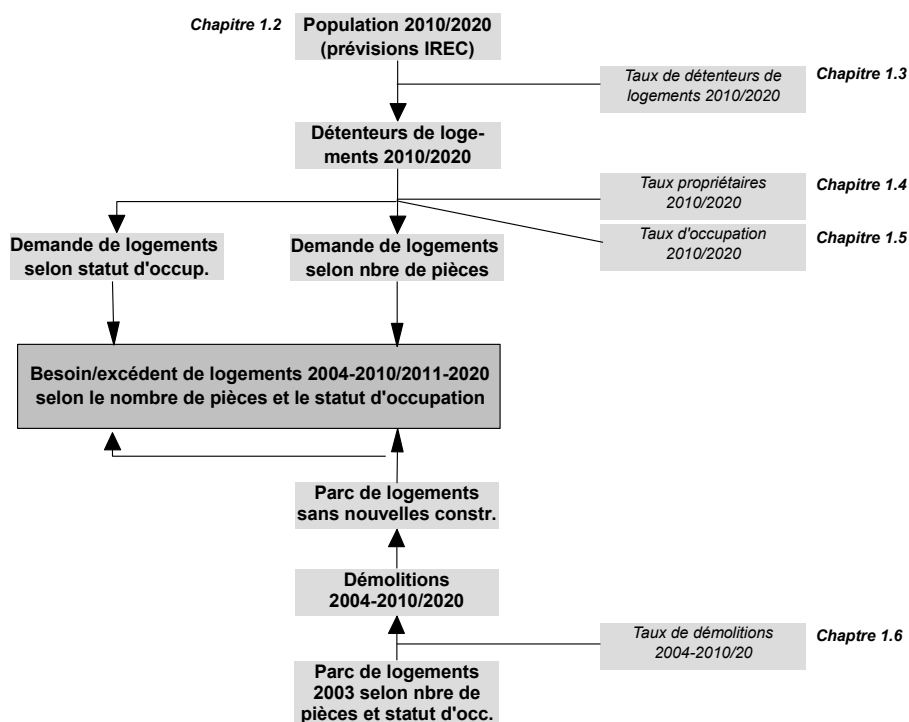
Chapitre 1.2

Population 2010/2020
(prévisions IREC)

Taux de détenteurs de logements 2010/2020

Chapitre 1.3

Détenteurs de logements 2010/2020

Taux propriétaires 2010/2020

Chapitre 1.4

Taux d'occupation 2010/2020

Chapitre 1.5

Demande de logements selon statut d'occup.

Demande de logements selon nbre de pièces

Besoin/excédent de logements 2004-2010/2011-2020 selon le nombre de pièces et le statut d'occupation

Parc de logements sans nouvelles constr.

Démolitions 2004-2010/2020

Taux de démolitions 2004-2010/20

Chaptre 1.6

Parc de logements 2003 selon nbre de pièces et statut d'occ.